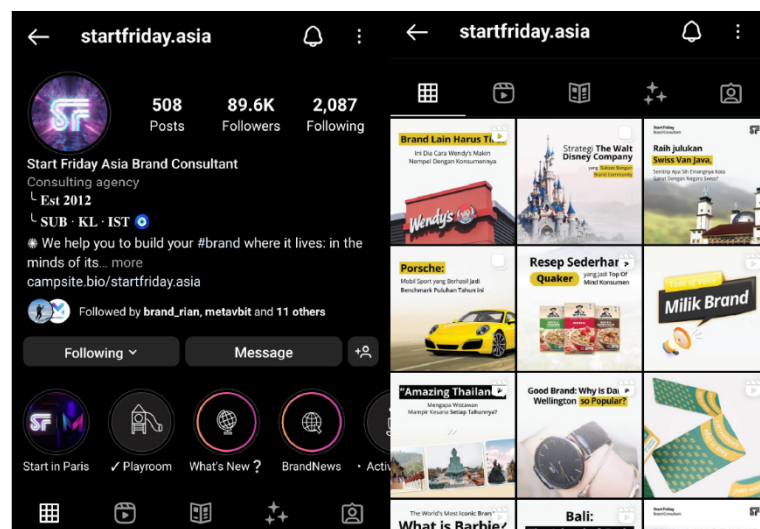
startfriday.asia

508 Posts
89.6K Followers
2,087 Following

Start Friday Asia Brand Consultant
Consulting agency
└ Est 2012
└ SUB · KL · IST
✺ We help you to build your #brand where it lives: in the minds of it... more
campsite.bio/startfriday.asia

Followed by brand_rian, metavbit and 11 others

Following
Message

Start in Paris
✓ Playroom
What's New ?
BrandNews
· Acti

startfriday.asia

Brand Lain Harus Ti
Ini Dia Cara Wendy's Makin Nempel Dengan Konsumennya
Wendy's

Strategi The Walt Disney Company yang Sukses Bangun Brand Community

Raih julukan Swiss Van Java,
Sentilip Apa Sih Emangnya Kota Garut Dengan Negara Swiss?

Porsche:
Mobil Sport yang Berhasil Jadi Benchmark Puluhan Tahun Ini

Resep Sederhan
Quaker yang Jadi Top Of Mind Konsumen

Milik Brand

"Amazing Thailan
Mengapa Wisatawan Mampir Kesana Setiap Tahunnya?

Good Brand: Why is Dan Wellington so Popular?

The World's Most Iconic Bran
What is Barbie

Bali: